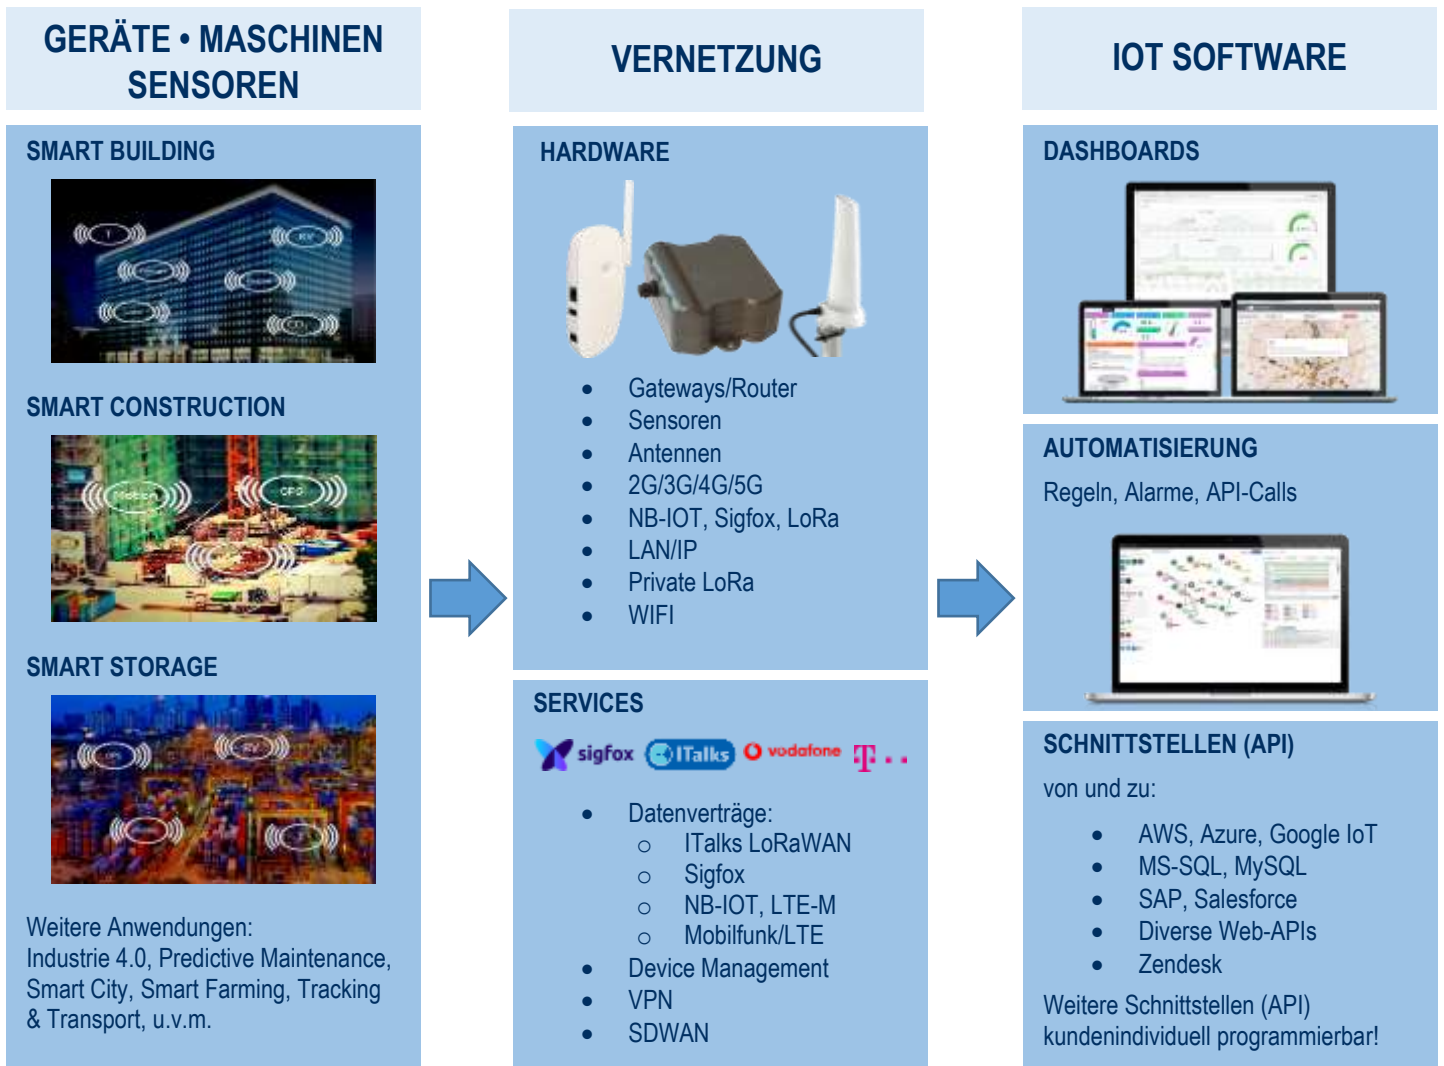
GERÄTE • MASCHINEN SENSOREN

SMART BUILDING

SMART CONSTRUCTION

SMART STORAGE

Weitere Anwendungen: Industrie 4.0, Predictive Maintenance, Smart City, Smart Farming, Tracking & Transport, u.v.m.

VERNETZUNG

HARDWARE

- Gateways/Router
- Sensoren
- Antennen
- 2G/3G/4G/5G
- NB-IOT, Sigfox, LoRa
- LAN/IP
- Private LoRa
- WIFI

SERVICES

sigfox ITalks vodafone T

- Datenverträge:
  - ITalks LoRaWAN
  - Sigfox
  - NB-IOT, LTE-M
  - Mobilfunk/LTE
- Device Management
- VPN
- SDWAN

IOT SOFTWARE

DASHBOARDS

AUTOMATISIERUNG

Regeln, Alarme, API-Calls

SCHNITTSTELLEN (API)

von und zu:

- AWS, Azure, Google IoT
- MS-SQL, MySQL
- SAP, Salesforce
- Diverse Web-APIs
- Zendesk

Weitere Schnittstellen (API) kundenindividuell programmierbar!